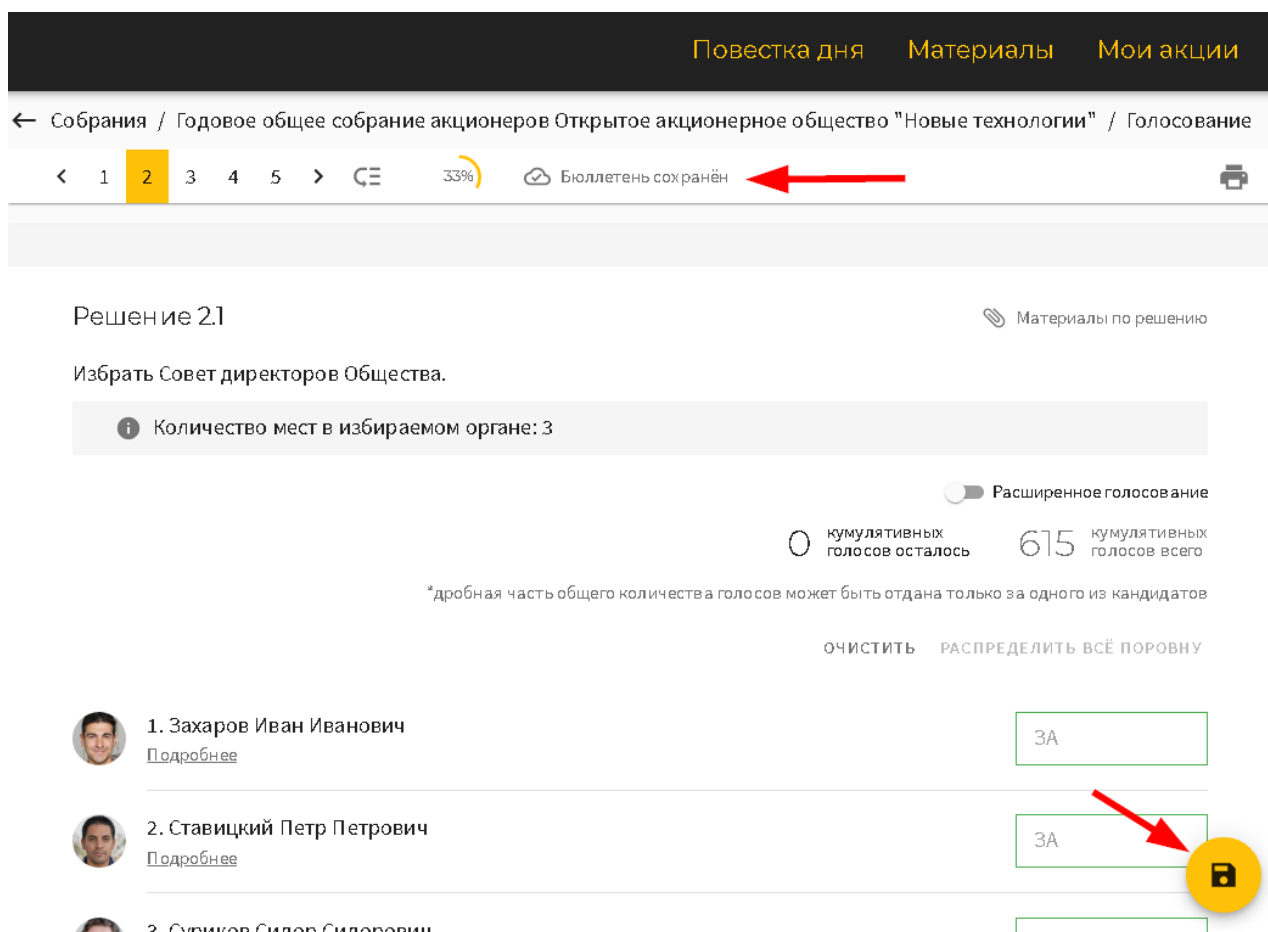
Повестка дня Материалы Мои акции

← Собрания / Годовое общее собрание акционеров Открытое акционерное общество "Новые технологии" / Голосование

1 2 3 4 5 33% Бюллетень сохранён

Решение 2.1

Материалы по решению

Избрать Совет директоров Общества.

Количество мест в избираемом органе: 3

Расширенное голосование

0 кумулятивных голосов осталось 615 кумулятивных голосов всего

*дробная часть общего количества голосов может быть отдана только за одного из кандидатов

ОЧИСТИТЬ РАСПРЕДЕЛИТЬ ВСЁ ПОРОВНУ

1. Захаров Иван Иванович
Подробнее

ЗА

2. Ставицкий Петр Петрович
Подробнее

ЗА

3. Суриков Сидор Сидорович